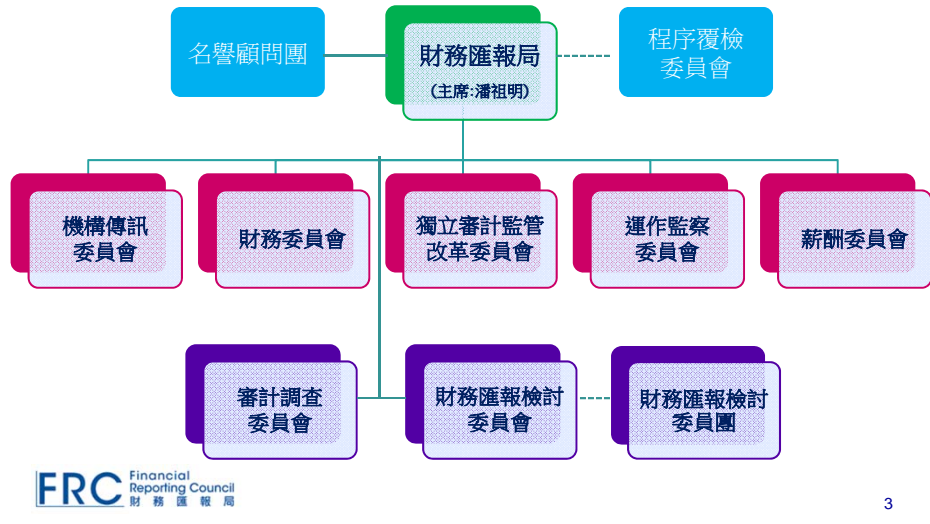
名譽顧問團

財務匯報局
(主席:潘祖明)

程序覆檢委員會

機構傳訊委員會

財務委員會

獨立審計監管改革委員會

運作監察委員會

薪酬委員會

審計調查委員會

財務匯報檢討委員會

財務匯報檢討委員團

FRC Financial Reporting Council 財務匯報局

3